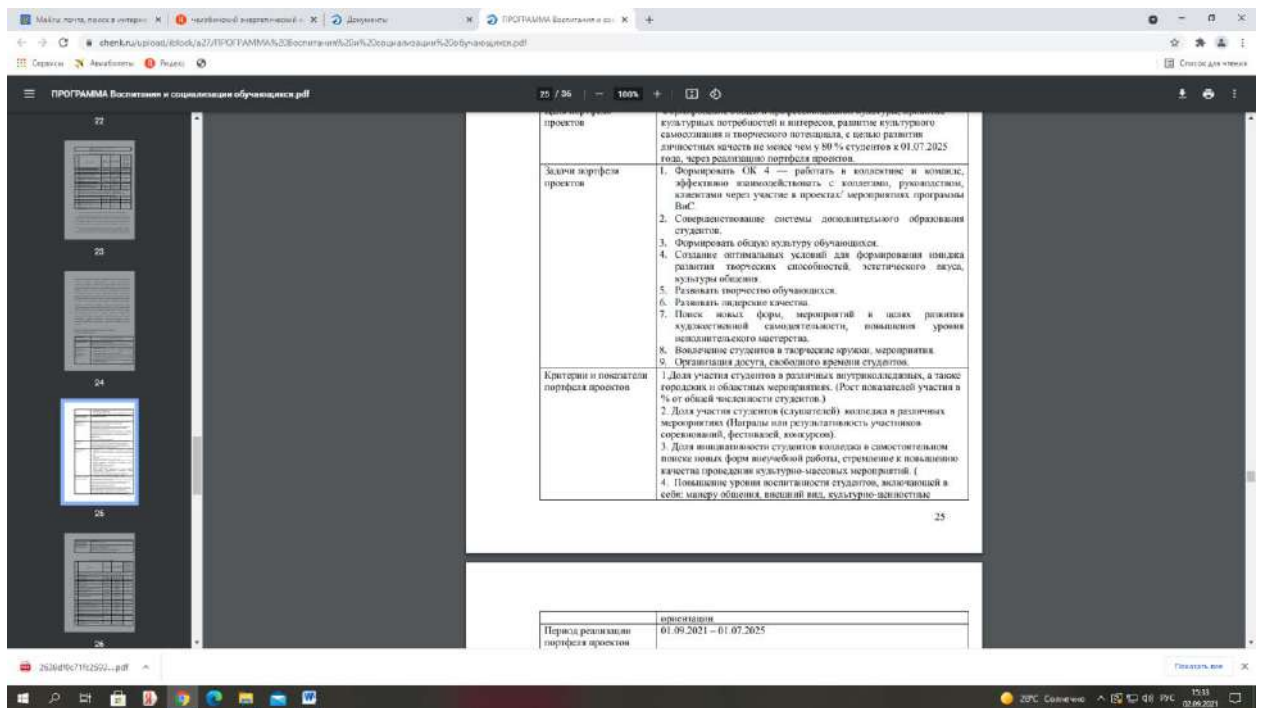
Найти почта, поиск в интернет ×	чрезвычайный энергетический ×	Документы ×	ПРОГРАММА Воспитания и со ×	+

chenk.ru/upload/iblock/a27/ПРОГРАММА%20Воспитания%20и%20социализации%20обучающихся.pdf

Сервисы	Авиабилеты	Яндекс	Список для чтения

ПРОГРАММА Воспитания и социализации обучающихся.pdf	25 / 36	100%

22

23

24

25

26

| проектов | культурных потребностей и интересов, развитие культурного самосознания и творческого потенциала, с целью развития личностных качеств не менее чем у 80 % студентов к 01.07.2025 года, через реализацию портфеля проектов. |
|---|---|
| Задачи портфеля проектов | 1. Формировать ОК 4 — работать в коллективе и команде, эффективно взаимодействовать с коллегами, руководством, клиентами через участие в проектах/ мероприятиях программы ВиС. 2. Совершенствование системы дополнительного образования студентов. 3. Формировать общую культуру обучающихся. 4. Создание оптимальных условий для формирования навыка развития творческих способностей, эстетического вкуса, культуры общения. 5. Развивать творчество обучающихся. 6. Развивать лидерские качества. 7. Поиск новых форм, мероприятий в целях развития художественной самодеятельности, повышения уровня исполнительского мастерства. 8. Вовлечение студентов в творческие кружки, мероприятия. 9. Организация досуга, свободного времени студентов. |
| Критерии и показатели портфеля проектов | 1.Доля участия студентов в различных внутриколледжных, а также городских и областных мероприятиях. (Рост показателей участия в % от общей численности студентов.) 2. Доля участия студентов (слушателей) колледжа в различных мероприятиях (Награды или результативность участников соревнований, фестивалей, конкурсов). 3. Доля инициативности студентов колледжа в самостоятельном поиске новых форм внеучебной работы, стремление к повышению качества проведения культурно-массовых мероприятий. ( 4. Повышение уровня воспитанности студентов, включающей в себя: манеру общения, внешний вид, культурно-ценностные |

25

| | ориентации |
|---|---|
| Период реализации портфеля проектов | 01.09.2021 – 01.07.2025 |

2636d0c71f2592....pdf	Показать все

28°C Солнечно	РУС	15:33 02.09.2021